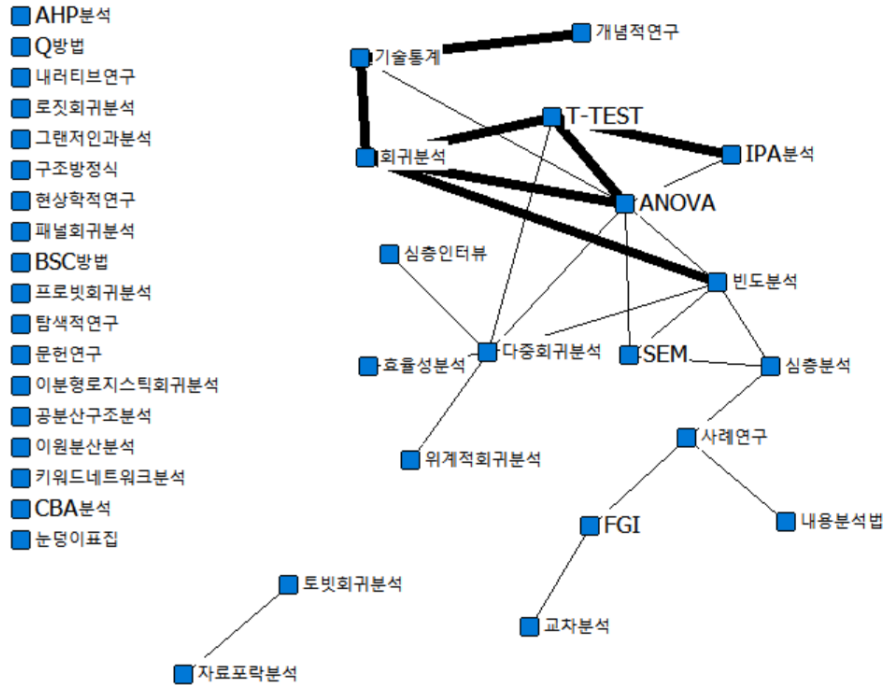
AHP분석
Q방법
내러티브연구
로짓회귀분석
그랜저인과분석
구조방정식
현상학적연구
패널회귀분석
BSC방법
프로빗회귀분석
탐색적연구
문헌연구
이분형로지스틱회귀분석
공분산구조분석
이원분산분석
키워드네트워크분석
CBA분석
눈덩이표집

개념적연구
기술통계
T-TEST
회귀분석
IPA분석
ANOVA
심층인터뷰
빈도분석
다중회귀분석
SEM
효율성분석
심층분석
사례연구
위계적회귀분석
FGI
내용분석법
토빗회귀분석
교차분석
자료포락분석